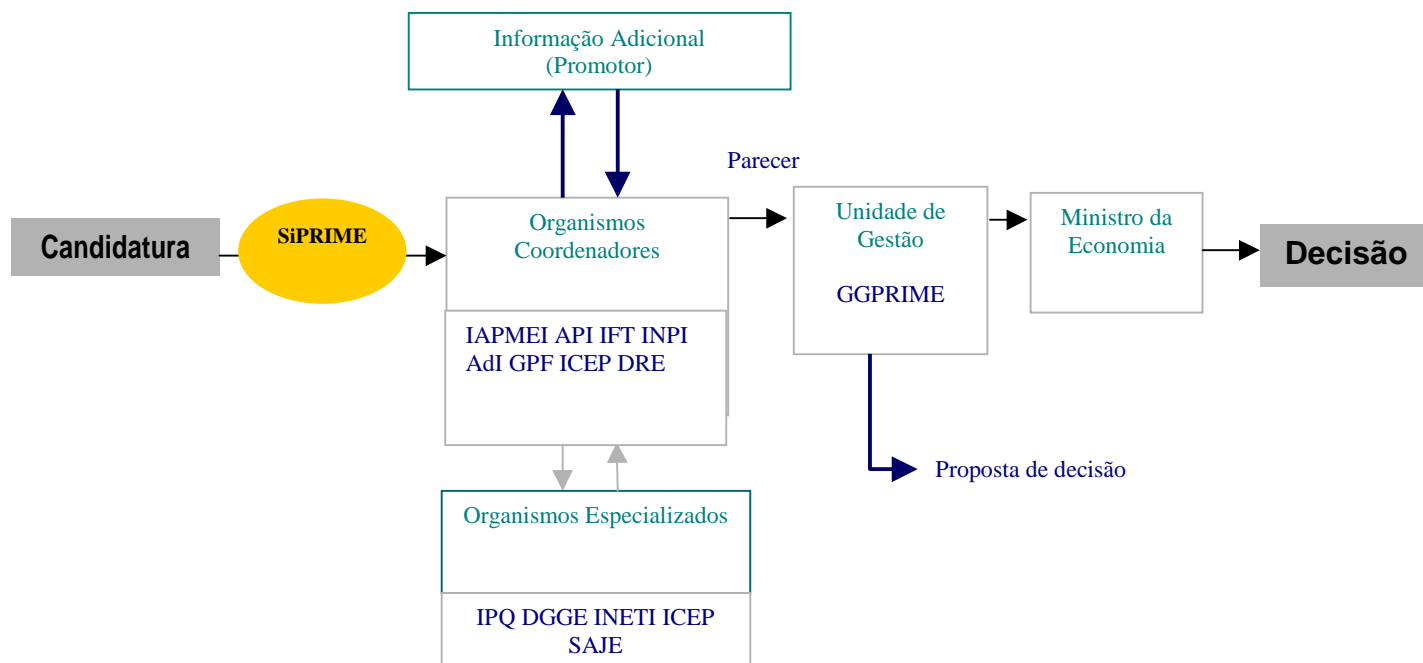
Informação Adicional
(Promotor)

Parecer

Candidatura

SiPRIME

Organismos
Coordenadores

IAPMEI API IFT INPI
AdI GPF ICEP DRE

Unidade de
Gestão

GGPRIME

Ministro da
Economia

Decisão

Proposta de decisão

Organismos Especializados

IPQ DGGE INETI ICEP
SAJE